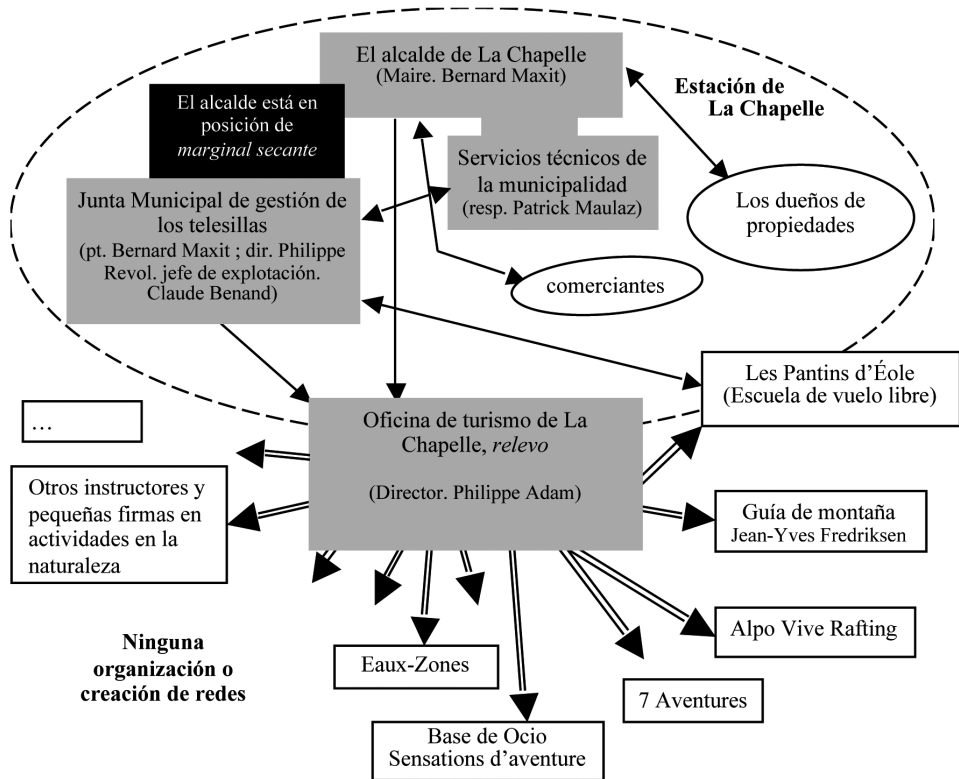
El alcalde de La Chapelle
(Maire. Bernard Maxit)

Estación de La Chapelle

El alcalde está en posición de *marginal secante*

Servicios técnicos de la municipalidad
(resp. Patrick Maulaz)

Los dueños de propiedades

Junta Municipal de gestión de los telesillas
(pt. Bernard Maxit ; dir. Philippe Revol. jefe de explotación. Claude Benand)

comerciantes

Les Pantins d'Éole
(Escuela de vuelo libre)

…

Oficina de turismo de La Chapelle, *relevo*

(Director. Philippe Adam)

Otros instructores y pequeñas firmas en actividades en la naturaleza

Guía de montaña
Jean-Yves Fredriksen

Alpo Vive Rafting

Ninguna organización o creación de redes

Eaux-Zones

7 Aventures

Base de Ocio
Sensations d'aventure